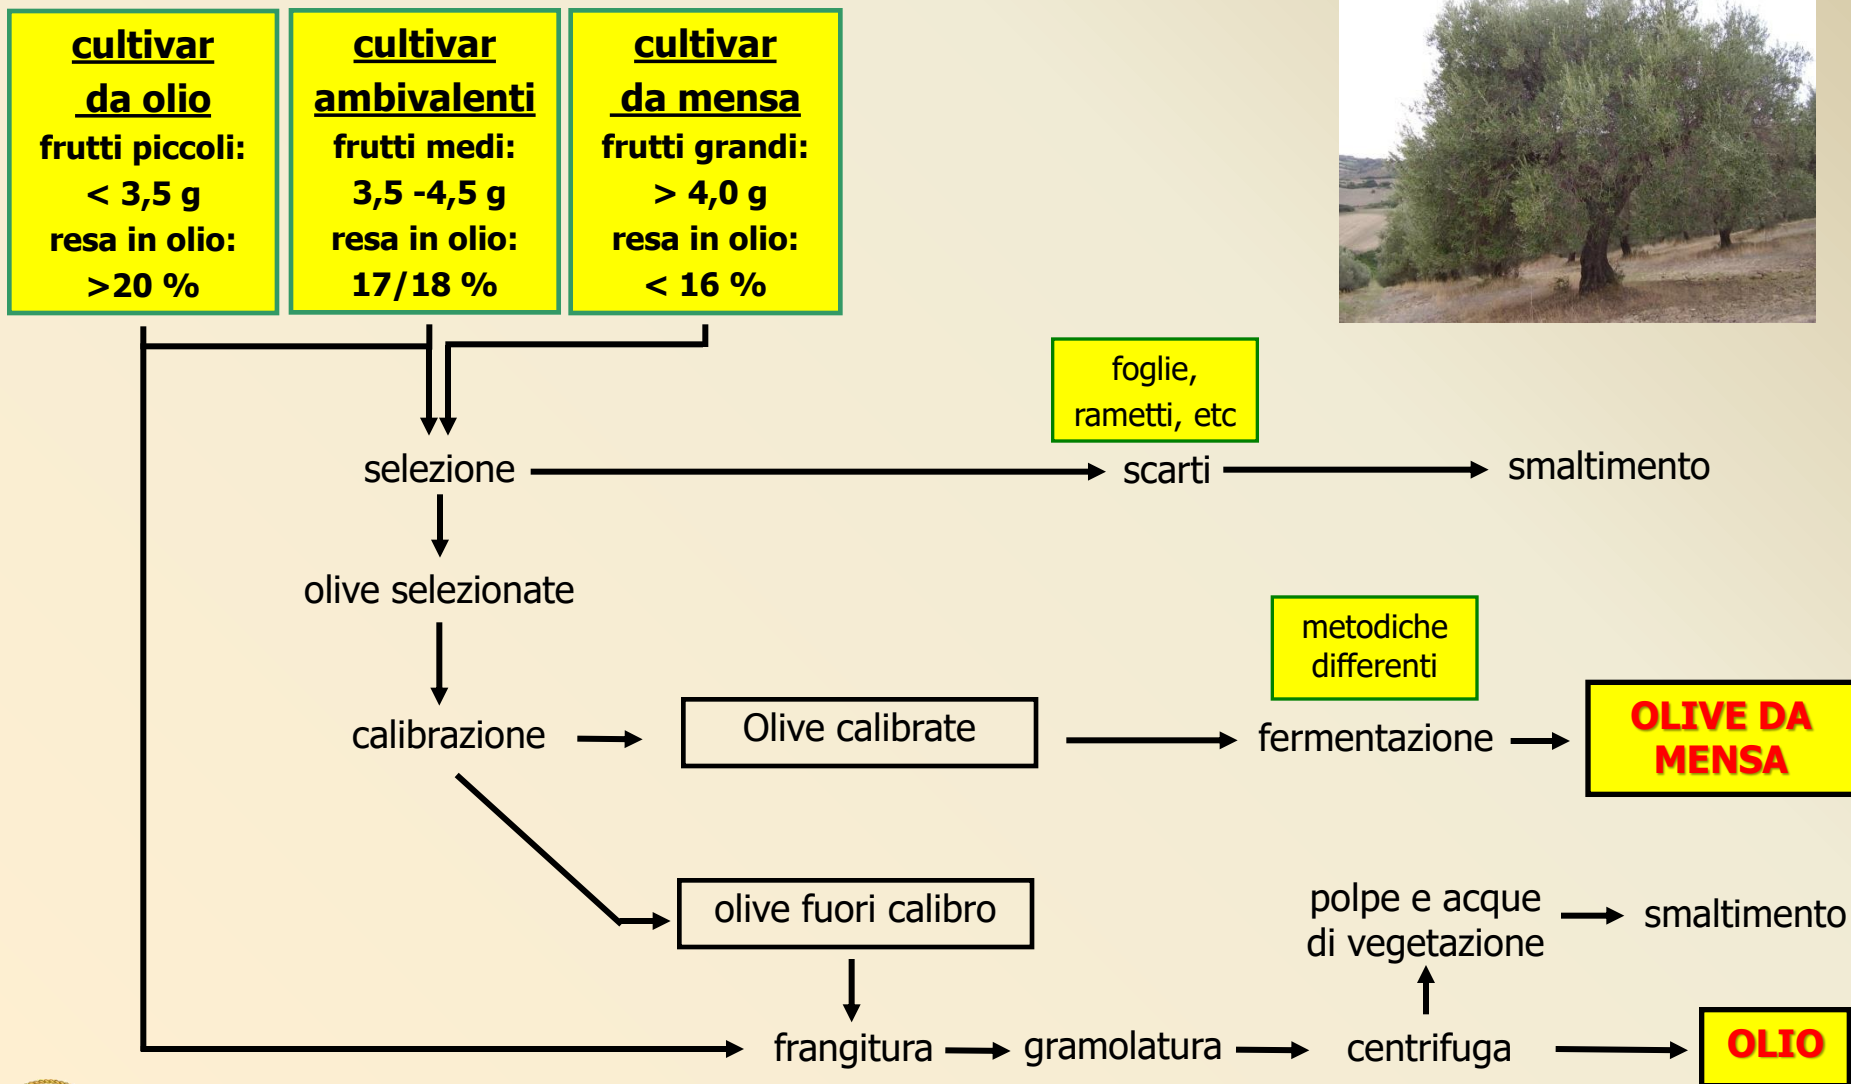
cultivar da olio
frutti piccoli: < 3,5 g
resa in olio: >20 %

cultivar ambivalenti
frutti medi: 3,5 -4,5 g
resa in olio: 17/18 %

cultivar da mensa
frutti grandi: > 4,0 g
resa in olio: < 16 %

foglie, rametti, etc

selezione

scarti

smaltimento

olive selezionate

metodiche differenti

calibrazione

Olive calibrate

fermentazione

OLIVE DA MENSA

olive fuori calibro

polpe e acque di vegetazione

smaltimento

frangitura

gramolatura

centrifuga

OLIO